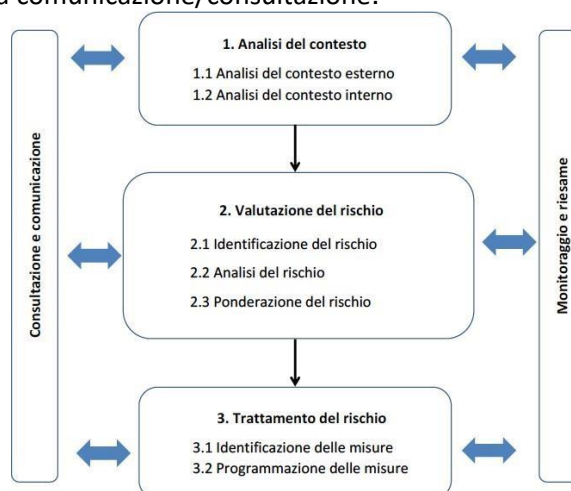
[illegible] comunicazione/consultazione.

Consultazione e comunicazione

1. Analisi del contesto
1.1 Analisi del contesto esterno
1.2 Analisi del contesto interno

2. Valutazione del rischio
2.1 Identificazione del rischio
2.2 Analisi del rischio
2.3 Ponderazione del rischio

3. Trattamento del rischio
3.1 Identificazione delle misure
3.2 Programmazione delle misure

Monitoraggio e riesame